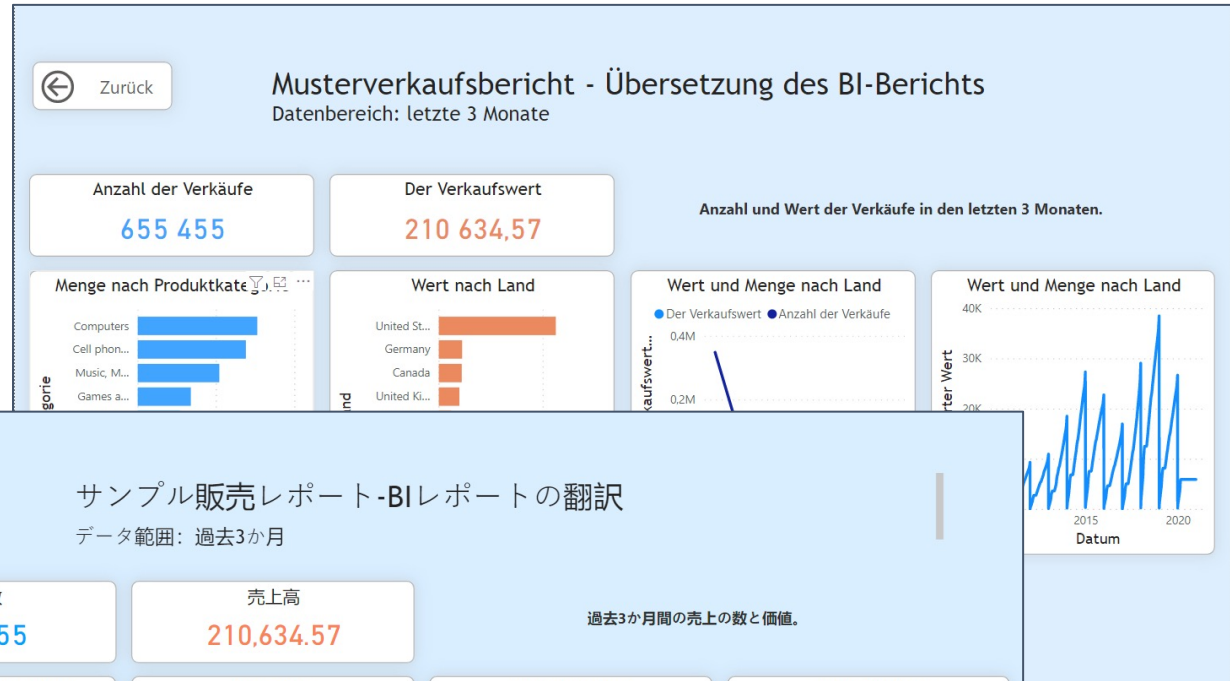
Zurück

Musterverkaufsbericht - Übersetzung des BI-Berichts
Datenbereich: letzte 3 Monate

Anzahl der Verkäufe
655 455

Der Verkaufswert
210 634,57

Anzahl und Wert der Verkäufe in den letzten 3 Monaten.

Menge nach Produktkate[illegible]

Computers
Cell phon...
Music, M...
Games a...

gorie

Wert nach Land

United St...
Germany
Canada
United Ki...

nd

Wert und Menge nach Land

Der Verkaufswert  Anzahl der Verkäufe

0,4M
0,2M

kaufswert...

Wert und Menge nach Land

40K
30K
20K

rter Wert

2015
2020
Datum

サンプル販売レポート-BIレポートの翻訳
データ範囲: 過去3か月

55

売上高
210,634.57

過去3か月間の売上の数と価値。